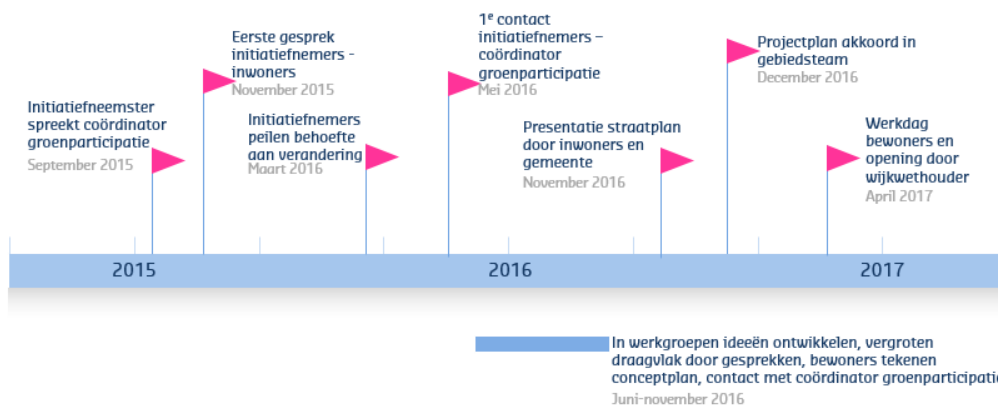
Initiatiefneemster spreekt coördinator groenparticipatie
September 2015

Eerste gesprek initiatiefnemers - inwoners
November 2015

Initiatiefnemers peilen behoefte aan verandering
Maart 2016

1$^e$ contact initiatiefnemers - coördinator groenparticipatie
Mei 2016

Presentatie straatplan door inwoners en gemeente
November 2016

Projectplan akkoord in gebiedsteam
December 2016

Werkdag bewoners en opening door wijkwethouder
April 2017

2015

2016

2017

In werkgroepen ideeën ontwikkelen, vergroten draagvlak door gesprekken, bewoners tekenen conceptplan, contact met coördinator groenparticipatie
Juni-november 2016